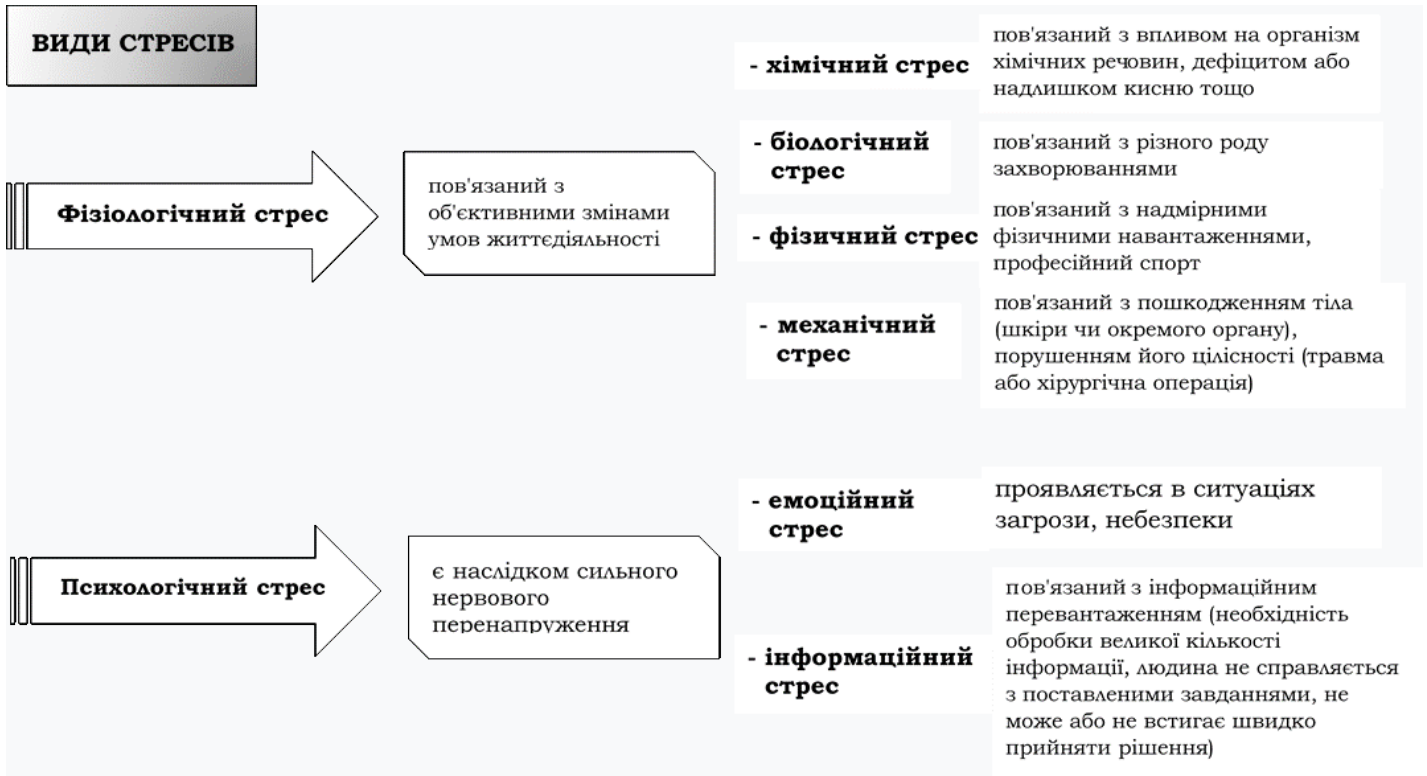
ВИДИ СТРЕСІВ

Фізіологічний стрес

пов'язаний з об'єктивними змінами умов життєдіяльності

- хімічний стрес

пов'язаний з впливом на організм хімічних речовин, дефіцитом або надлишком кисню тощо

- біологічний стрес

пов'язаний з різного роду захворюваннями

- фізичний стрес

пов'язаний з надмірними фізичними навантаженнями, професійний спорт

- механічний стрес

пов'язаний з пошкодженням тіла (шкіри чи окремого органу), порушенням його цілісності (травма або хірургічна операція)

Психологічний стрес

є наслідком сильного нервового перенапруження

- емоційний стрес

проявляється в ситуаціях загрози, небезпеки

- інформаційний стрес

пов'язаний з інформаційним перевантаженням (необхідність обробки великої кількості інформації, людина не справляється з поставленими завданнями, не може або не встигає швидко прийняти рішення)